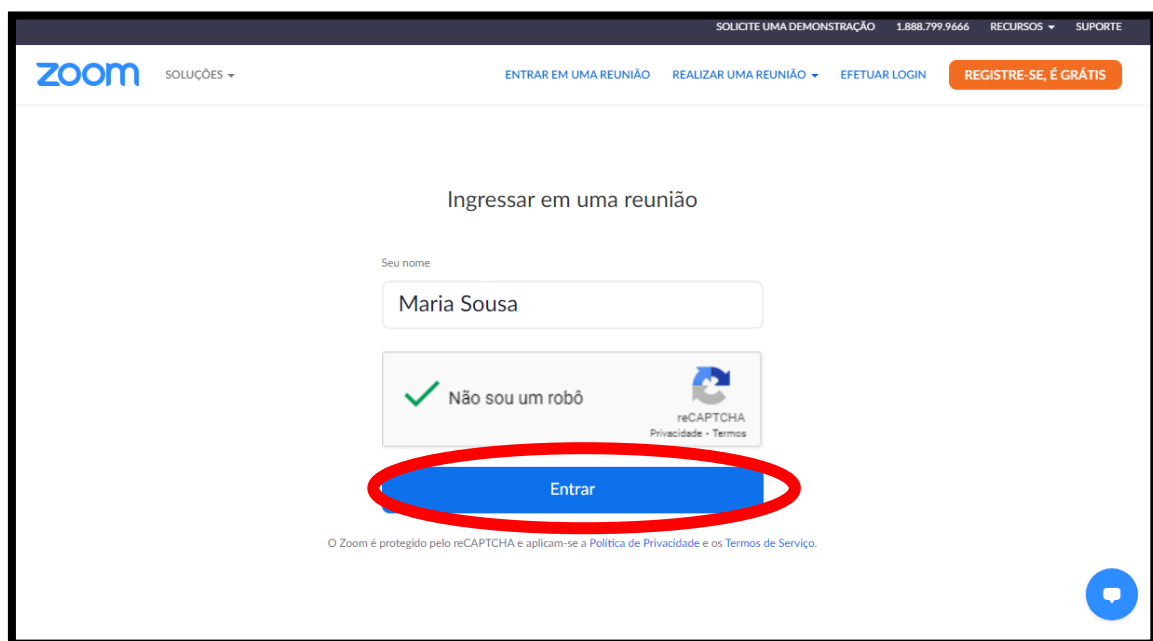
SOLICITE UMA DEMONSTRAÇÃO 1.888.799.9666 RECURSOS SUPORTE

zoom SOLUÇÕES ENTRAR EM UMA REUNIÃO REALIZAR UMA REUNIÃO EFETUAR LOGIN REGISTRE-SE, É GRÁTIS

Ingressar em uma reunião

Seu nome

Maria Sousa

Não sou um robô

reCAPTCHA
Privacidade - Termos

Entrar

O Zoom é protegido pelo reCAPTCHA e aplicam-se a Política de Privacidade e os Termos de Serviço.